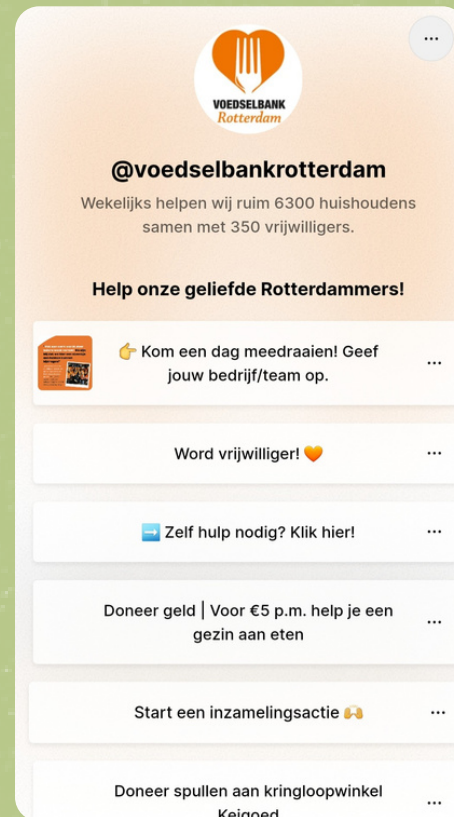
VOEDSELBANK
Rotterdam

@voedselbankrotterdam

Wekelijks helpen wij ruim 6300 huishoudens samen met 350 vrijwilligers.

Help onze geliefde Rotterdammers!

👉 Kom een dag meedraaien! Geef jouw bedrijf/team op.

Word vrijwilliger! 🧡

➡️ Zelf hulp nodig? Klik hier!

Doneer geld | Voor €5 p.m. help je een gezin aan eten

Start een inzamelingsactie 🙌

Doneer spullen aan kringloopwinkel Keigoed